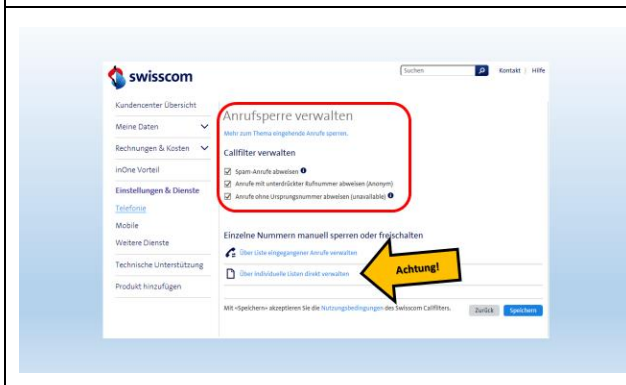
swisscom

Suchen

Kontakt | Hilfe

Kundencenter Übersicht

Meine Daten

Rechnungen & Kosten

inOne Vorteil

Einstellungen & Dienste

Telefonie

Mobile

Weitere Dienste

Technische Unterstützung

Produkt hinzufügen

Anrufsperre verwalten

Mehr zum Thema eingehende Anrufe sperren.

Callfilter verwalten

☑ Spam-Anrufe abweisen

☑ Anrufe mit unterdrückter Rufnummer abweisen (Anonym)

☑ Anrufe ohne Ursprungsnummer abweisen (unavailable)

Einzelne Nummern manuell sperren oder freischalten

Über Liste eingegangener Anrufe verwalten

Über individuelle Listen direkt verwalten

Achtung!

Mit «Speichern» akzeptieren Sie die Nutzungsbedingungen des Swisscom Callfilters.

Zurück

Speichern